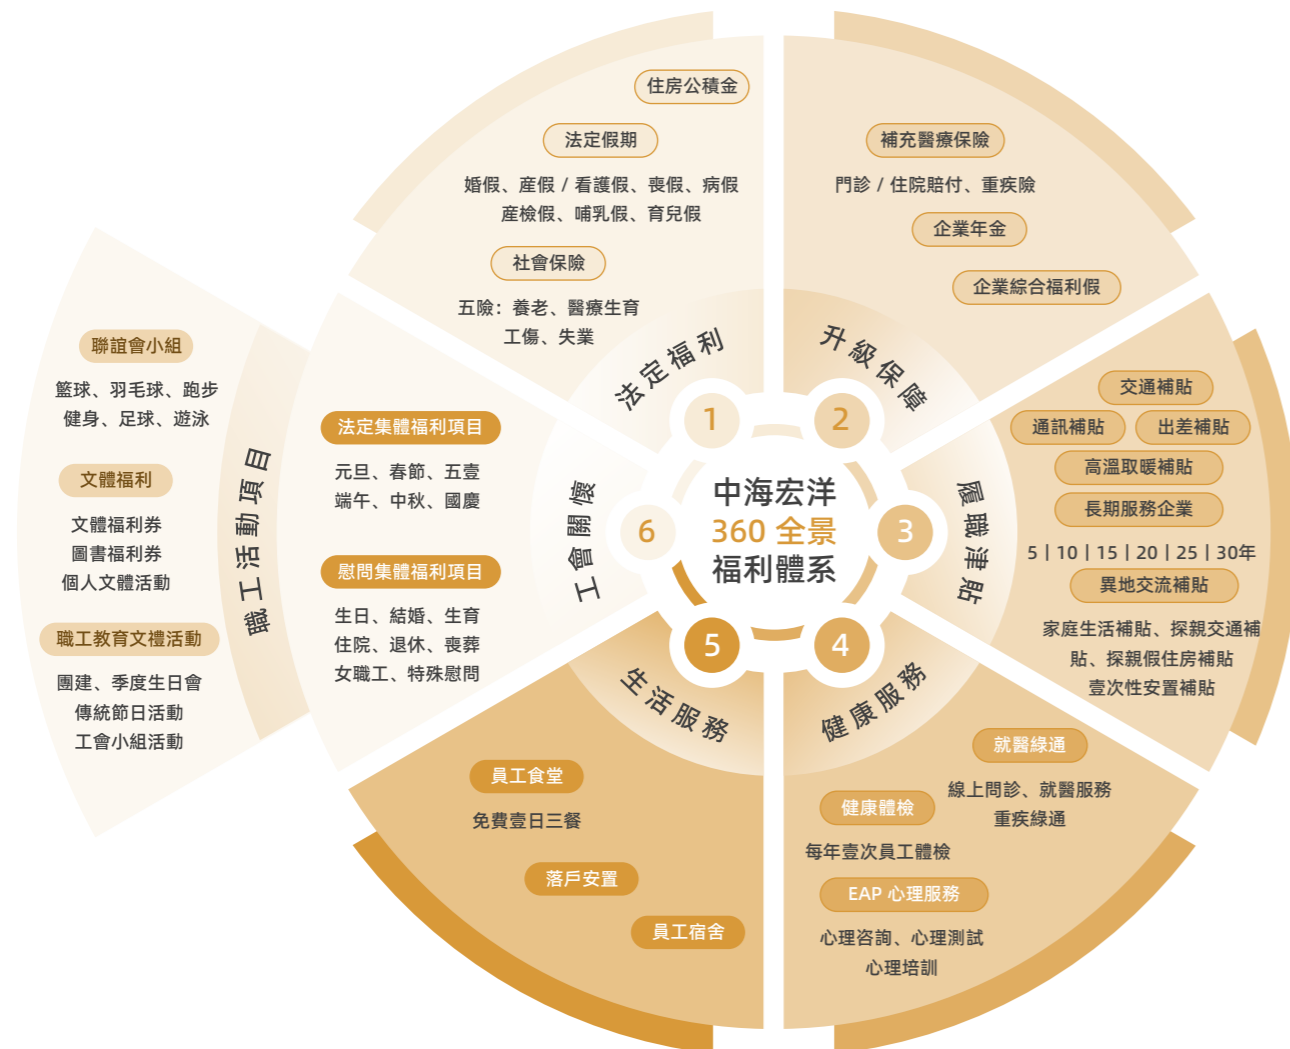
中海宏洋
360 全景
福利體系

1 法定福利

住房公積金

法定假期
婚假、產假 / 看護假、喪假、病假
產檢假、哺乳假、育兒假

社會保險
五險：養老、醫療生育
工傷、失業

2 升級保障

補充醫療保險
門診 / 住院賠付、重疾險

企業年金

企業綜合福利假

3 履職津貼

交通補貼
通訊補貼
出差補貼
高溫取暖補貼
長期服務企業
5 | 10 | 15 | 20 | 25 | 30年
異地交流補貼
家庭生活補貼、探親交通補貼、探親假住房補貼
壹次性安置補貼

4 健康服務

就醫綠通
線上問診、就醫服務
重疾綠通

健康體檢
每年壹次員工體檢

EAP 心理服務
心理咨詢、心理測試
心理培訓

5 生活服務

員工食堂
免費壹日三餐

落戶安置

員工宿舍

6 工會關懷

法定集體福利項目
元旦、春節、五壹
端午、中秋、國慶

慰問集體福利項目
生日、結婚、生育
住院、退休、喪葬
女職工、特殊慰問

職工活動項目

聯誼會小組
籃球、羽毛球、跑步
健身、足球、遊泳

文體福利
文體福利券
圖書福利券
個人文體活動

職工教育文禮活動
團建、季度生日會
傳統節日活動
工會小組活動